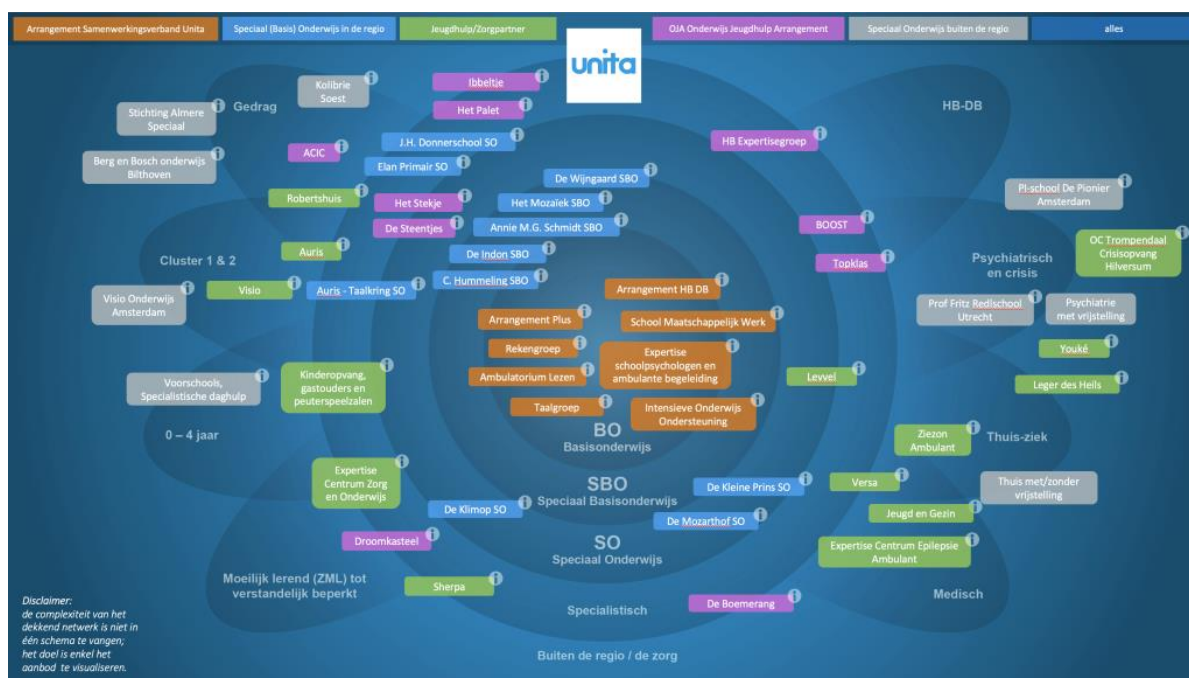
Arrangement Samenwerkingsverband Unita | Speciaal (Basis) Onderwijs in de regio | Jeugdhulp/Zorgpartner | OJA Onderwijs Jeugdhulp Arrangement | Speciaal Onderwijs buiten de regio | alles

unita

Gedrag

Kolibrie Soest

Stichting Almere Speciaal

Berg en Bosch onderwijs Bilthoven

Ibbeltje

Het Palet

J.H. Donnerschool SO

ACIC

Elan Primair SO

De Wijngaard SBO

Robertshuis

Het Stekje

Het Mozaïek SBO

De Steentjes

Annie M.G. Schmidt SBO

HB-DB

HB Expertisegroep

PI-school De Pionier Amsterdam

BOOST

OC Trompendaal Crisisopvang Hilversum

Cluster 1 & 2

Auris

De Indon SBO

Topklas

Psychiatrisch en crisis

Visio Onderwijs Amsterdam

Visio

Auris - Taalkring SO

C. Hummeling SBO

Arrangement HB DB

Prof Fritz Redlschool Utrecht

Psychiatrie met vrijstelling

Arrangement Plus

School Maatschappelijk Werk

Rekengroep

Expertise schoolpsychologen en ambulante begeleiding

Youké

Voorschools, Specialistische daghulp

Kinderopvang, gastouders en peuterspeelzalen

Ambulatorium Lezen

Levvel

Leger des Heils

Taalgroep

Intensieve Onderwijs Ondersteuning

0 – 4 jaar

BO Basisonderwijs

Ziezon Ambulant

Thuis-ziek

Expertise Centrum Zorg en Onderwijs

SBO Speciaal Basisonderwijs

De Kleine Prins SO

Versa

Thuis met/zonder vrijstelling

De Klimop SO

De Mozarthof SO

Jeugd en Gezin

Droomkasteel

SO Speciaal Onderwijs

Expertise Centrum Epilepsie Ambulant

Moeilijk lerend (ZML) tot verstandelijk beperkt

Sherpa

Specialistisch

De Boemerang

Medisch

Disclaimer: de complexiteit van het dekkend netwerk is niet in één schema te vangen; het doel is enkel het aanbod te visualiseren.

Buiten de regio / de zorg